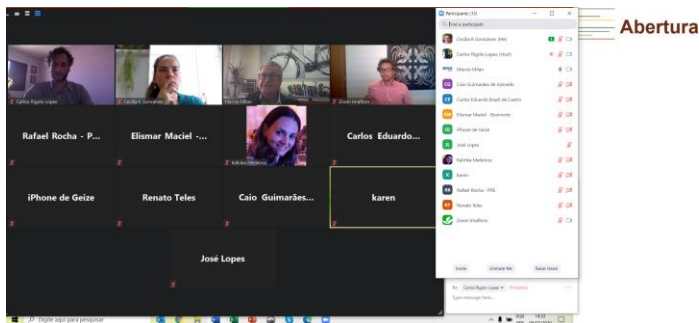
Abertura

Carlos Rigolo Lopes
Cecília F. Gonçalves
Marcio Milan
Zoom Instituto

Rafael Rocha - P...
Elismar Maciel -...
Kalinka Medeiros
Carlos Eduardo...

iPhone de Geize
Renato Teles
Caio Guimarães...
karen

José Lopes

Participants (15)
Find a participant
Cecília F. Gonçalves (Me)
Carlos Rigolo Lopes (Host)
Marcio Milan
Caio Guimarães de Azevedo
Carlos Eduardo Brasil de Castro
Elismar Maciel - Ibiorrente
iPhone de Geize
José Lopes
Kalinka Medeiros
karen
Rafael Rocha - PRE
Renato Teles
Zoom Instituto

Invite
Unmute Me
Raise Hand

To: Carlos Rigolo Lopes (Privately)
Type message here...

Digite aqui para pesquisar